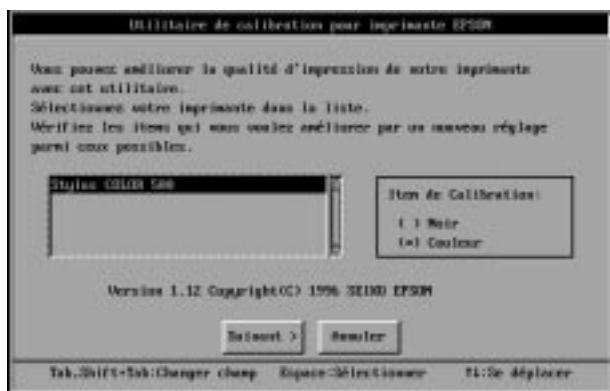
Utilitaire de calibration pour imprimante EPSON

Vous pouvez améliorer la qualité d'impression de votre imprimante avec cet utilitaire.
Sélectionnez votre imprimante dans la liste.
Vérifiez les items que vous voulez améliorer par un nouveau réglage parmi ceux possibles.

Stylus COLOR 500

Item de Calibration:
( ) Noir
(•) Couleur

Version 1.12 Copyright(C) 1996 SEIKO EPSON

Suivant >
Annuler

Tab,Shift+Tab:Changer champ Espace:Sélectionner ↑↓:Se déplacer